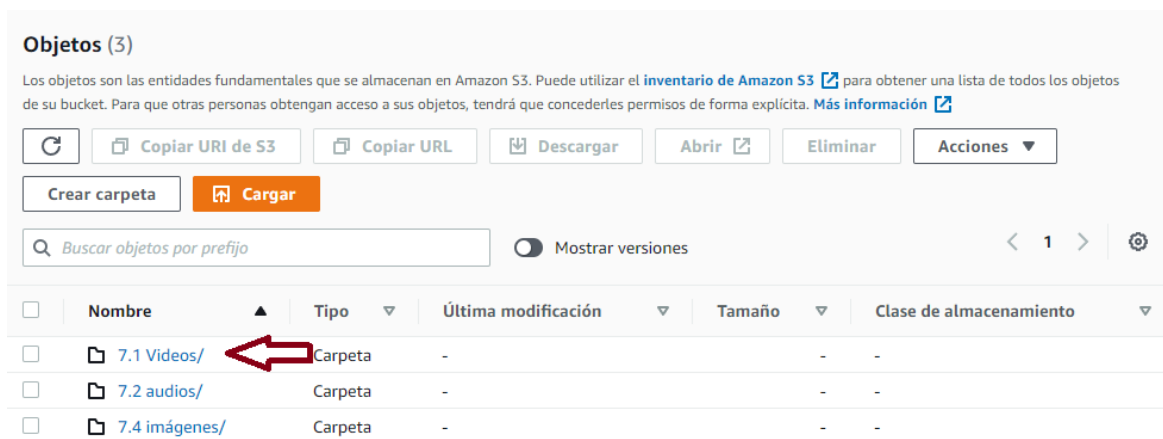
Objetos (3)

Los objetos son las entidades fundamentales que se almacenan en Amazon S3. Puede utilizar el inventario de Amazon S3 para obtener una lista de todos los objetos de su bucket. Para que otras personas obtengan acceso a sus objetos, tendrá que concederles permisos de forma explícita. Más información

Copiar URI de S3 | Copiar URL | Descargar | Abrir | Eliminar | Acciones ▼

Crear carpeta | Cargar

Buscar objetos por prefijo

Mostrar versiones

1

| Nombre ▲ | Tipo | Última modificación | Tamaño | Clase de almacenamiento |
|---|---|---|---|---|
| 7.1 Videos/ | Carpeta | - | - | - |
| 7.2 audios/ | Carpeta | - | - | - |
| 7.4 imágenes/ | Carpeta | - | - | - |